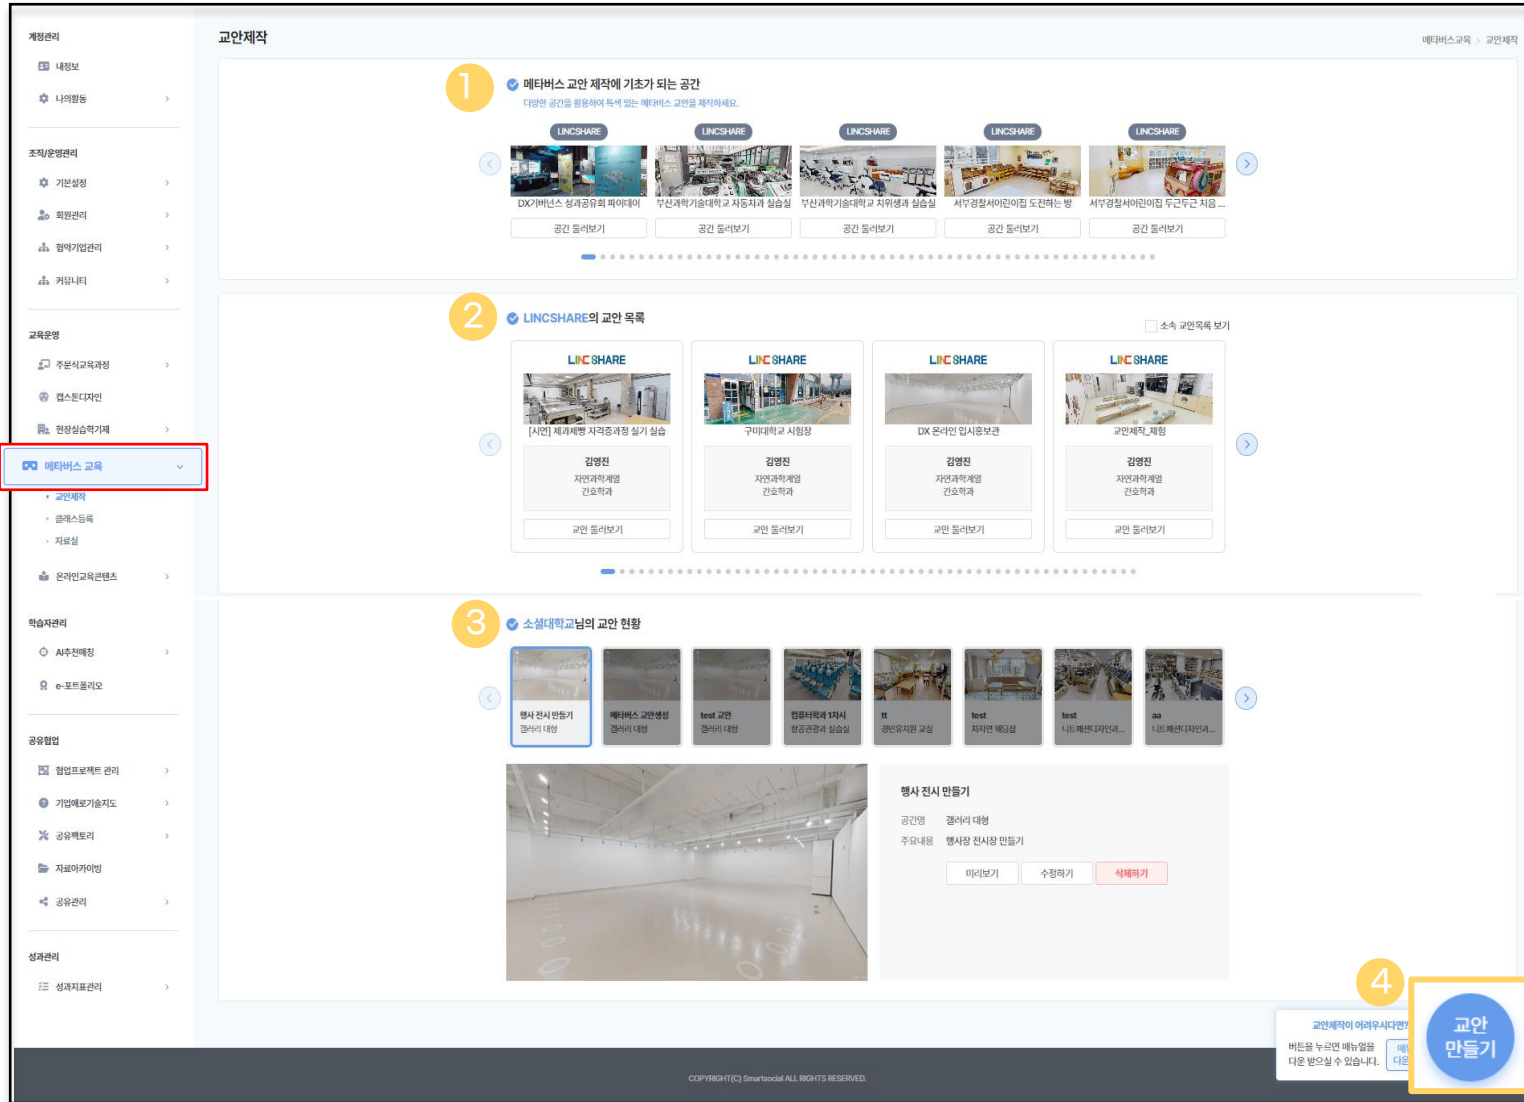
계정관리
내정보
나의활동

조직/운영관리
기본설정
회원관리
협약기업관리
커뮤니티

교육운영
주문식교육과정
캡스톤디자인
현장실습학기제
메타버스 교육
• 교안제작
• 클래스등록
• 자료실
온라인교육콘텐츠

학습자관리
AI추천매칭
e-포트폴리오

공유협업
협업프로젝트 관리
기업애로기술지도
공유팩토리
자료아카이빙
공유관리

성과관리
성과지표관리

교안제작
메타버스교육 > 교안제작

1
메타버스 교안 제작에 기초가 되는 공간
다양한 공간을 활용하여 특색 있는 메타버스 교안을 제작하세요.

LINCSHARE
DX기버넌스 성과공유회 페어데이
공간 둘러보기
LINCSHARE
부산과학기술대학교 자동차과 실습실
공간 둘러보기
LINCSHARE
부산과학기술대학교 치위생과 실습실
공간 둘러보기
LINCSHARE
서부경찰서어린이집 도전하는 방
공간 둘러보기
LINCSHARE
서부경찰서어린이집 두근두근 처음 ...
공간 둘러보기

2
LINCSHARE의 교안 목록
소속 교안목록 보기

LINC SHARE
[시연] 제과제빵 자격증과정 실기 실습
김영진
자연과학계열
간호학과
교안 둘러보기

LINC SHARE
구미대학교 시험장
김영진
자연과학계열
간호학과
교안 둘러보기

LINC SHARE
DX 온라인 입시홍보관
김영진
자연과학계열
간호학과
교안 둘러보기

LINC SHARE
교안제작_체험
김영진
자연과학계열
간호학과
교안 둘러보기

3
소셜대학교님의 교안 현황

행사 전시 만들기
갤러리 대형
메타버스 교안생성
갤러리 대형
test 교안
갤러리 대형
컴퓨터학과 1차시
항공관광과 실습실
tt
경민유치원 교실
test
자지연 웨딩샵
test
니트패션디자인과...
aa
니트패션디자인과...

행사 전시 만들기
공간명 갤러리 대형
주요내용 행사장 전시장 만들기
미리보기 수정하기 삭제하기

4
교안제작이 어려우시다면?
버튼을 누르면 매뉴얼을 다운 받으실 수 있습니다.
교안 만들기

COPYRIGHT(C) Smartsocial ALL RIGHTS RESERVED.